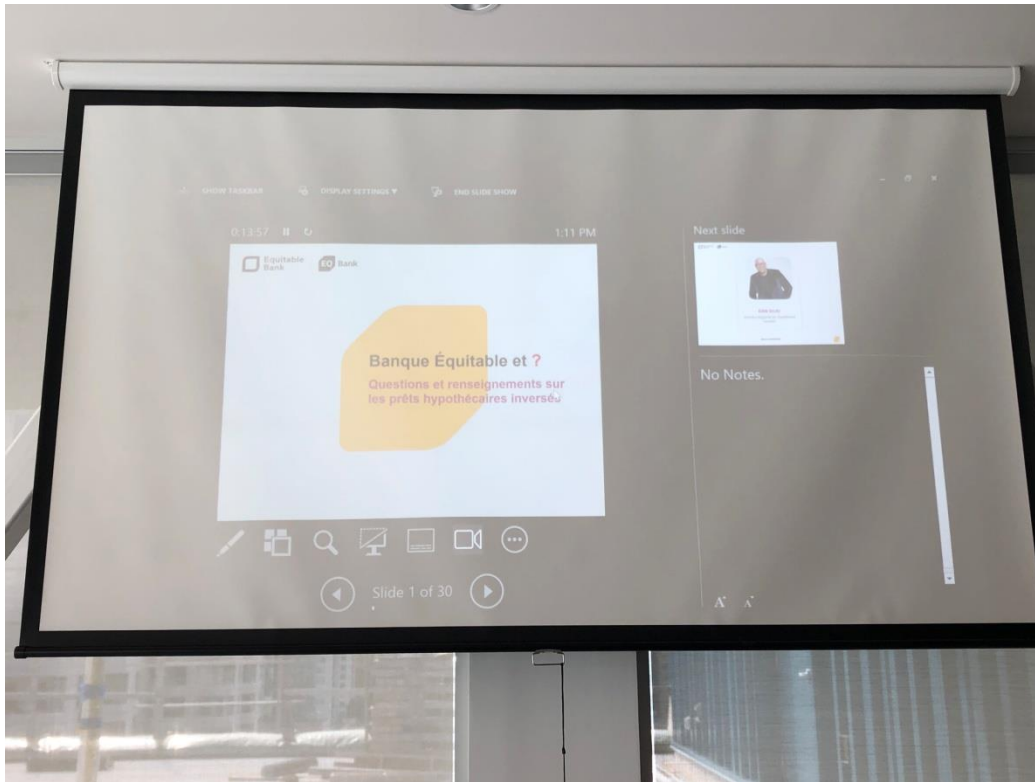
SHOW TASKBAR DISPLAY SETTINGS ▾ END SLIDE SHOW

0:13:57

1:11 PM

Next slide

Equitable Bank

EQ Bank

Banque Équitable et ?

Questions et renseignements sur les prêts hypothécaires inversés

No Notes.

Slide 1 of 30